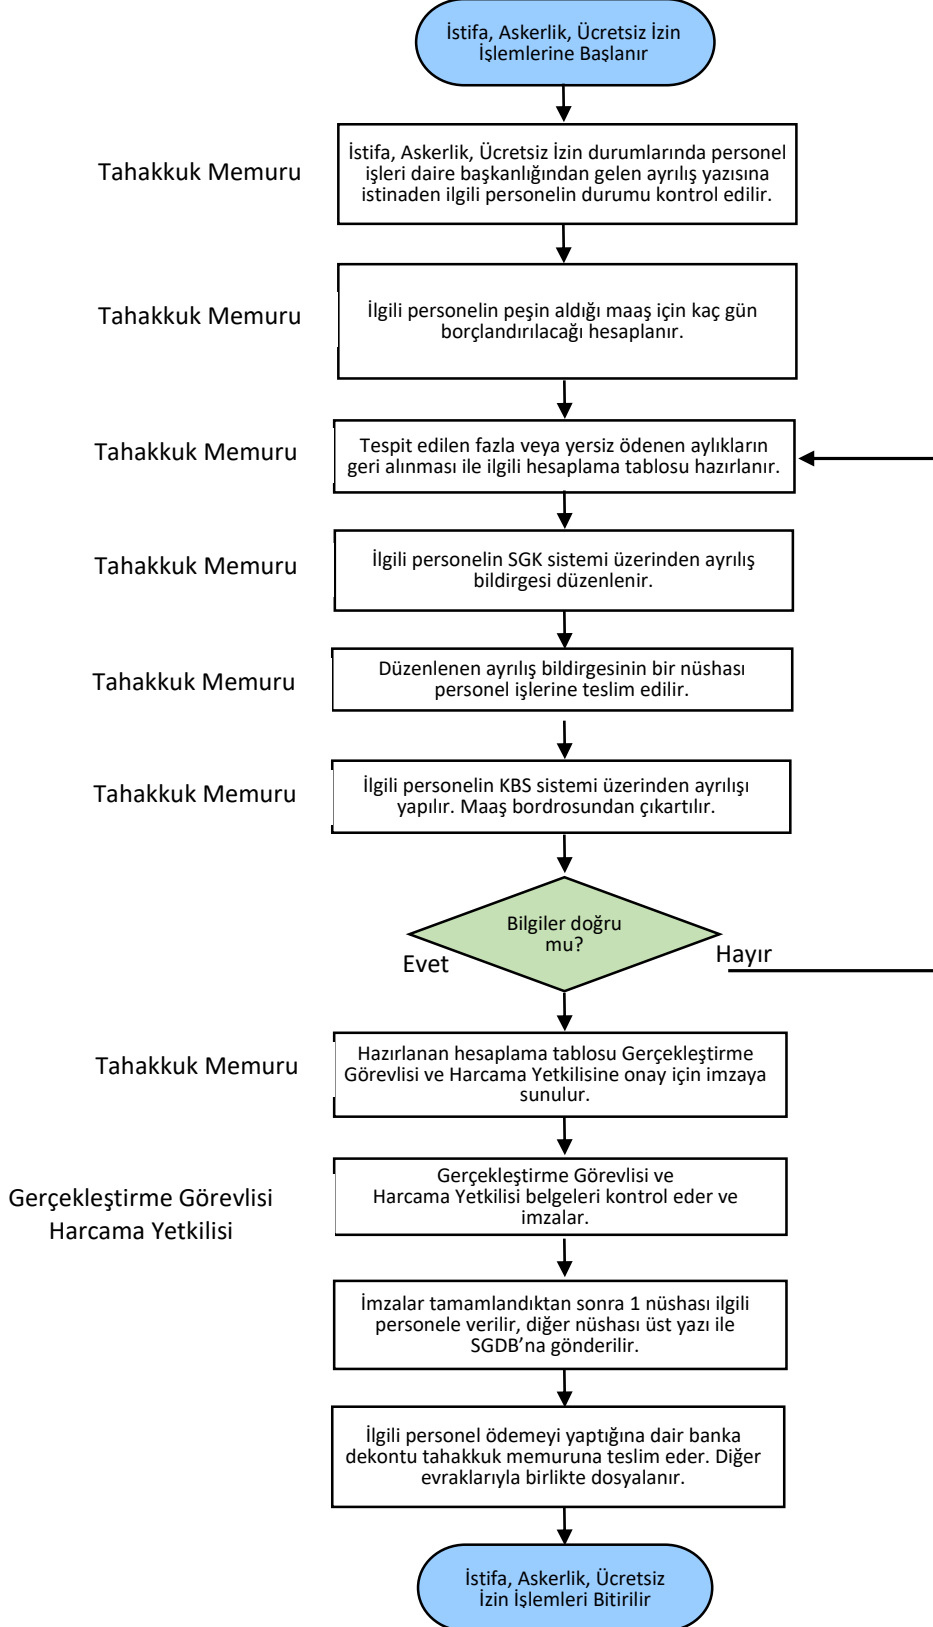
İstifa, Askerlik, Ücretsiz İzin İşlemlerine Başlanır

Tahakkuk Memuru

İstifa, Askerlik, Ücretsiz İzin durumlarında personel işleri daire başkanlığından gelen ayrılış yazısına istinaden ilgili personelin durumu kontrol edilir.

Tahakkuk Memuru

İlgili personelin peşin aldığı maaş için kaç gün borçlandırılacağı hesaplanır.

Tahakkuk Memuru

Tespit edilen fazla veya yersiz ödenen aylıkların geri alınması ile ilgili hesaplama tablosu hazırlanır.

Tahakkuk Memuru

İlgili personelin SGK sistemi üzerinden ayrılış bildirgesi düzenlenir.

Tahakkuk Memuru

Düzenlenen ayrılış bildirgesinin bir nüshası personel işlerine teslim edilir.

Tahakkuk Memuru

İlgili personelin KBS sistemi üzerinden ayrılışı yapılır. Maaş bordrosundan çıkartılır.

Bilgiler doğru mu?

Evet

Hayır

Tahakkuk Memuru

Hazırlanan hesaplama tablosu Gerçekleştirme Görevlisi ve Harcama Yetkilisine onay için imzaya sunulur.

Gerçekleştirme Görevlisi
Harcama Yetkilisi

Gerçekleştirme Görevlisi ve Harcama Yetkilisi belgeleri kontrol eder ve imzalar.

İmzalar tamamlandıktan sonra 1 nüshası ilgili personele verilir, diğer nüshası üst yazı ile SGDB’na gönderilir.

İlgili personel ödemeyi yaptığına dair banka dekontu tahakkuk memuruna teslim eder. Diğer evraklarıyla birlikte dosyalanır.

İstifa, Askerlik, Ücretsiz İzin İşlemleri Bitirilir